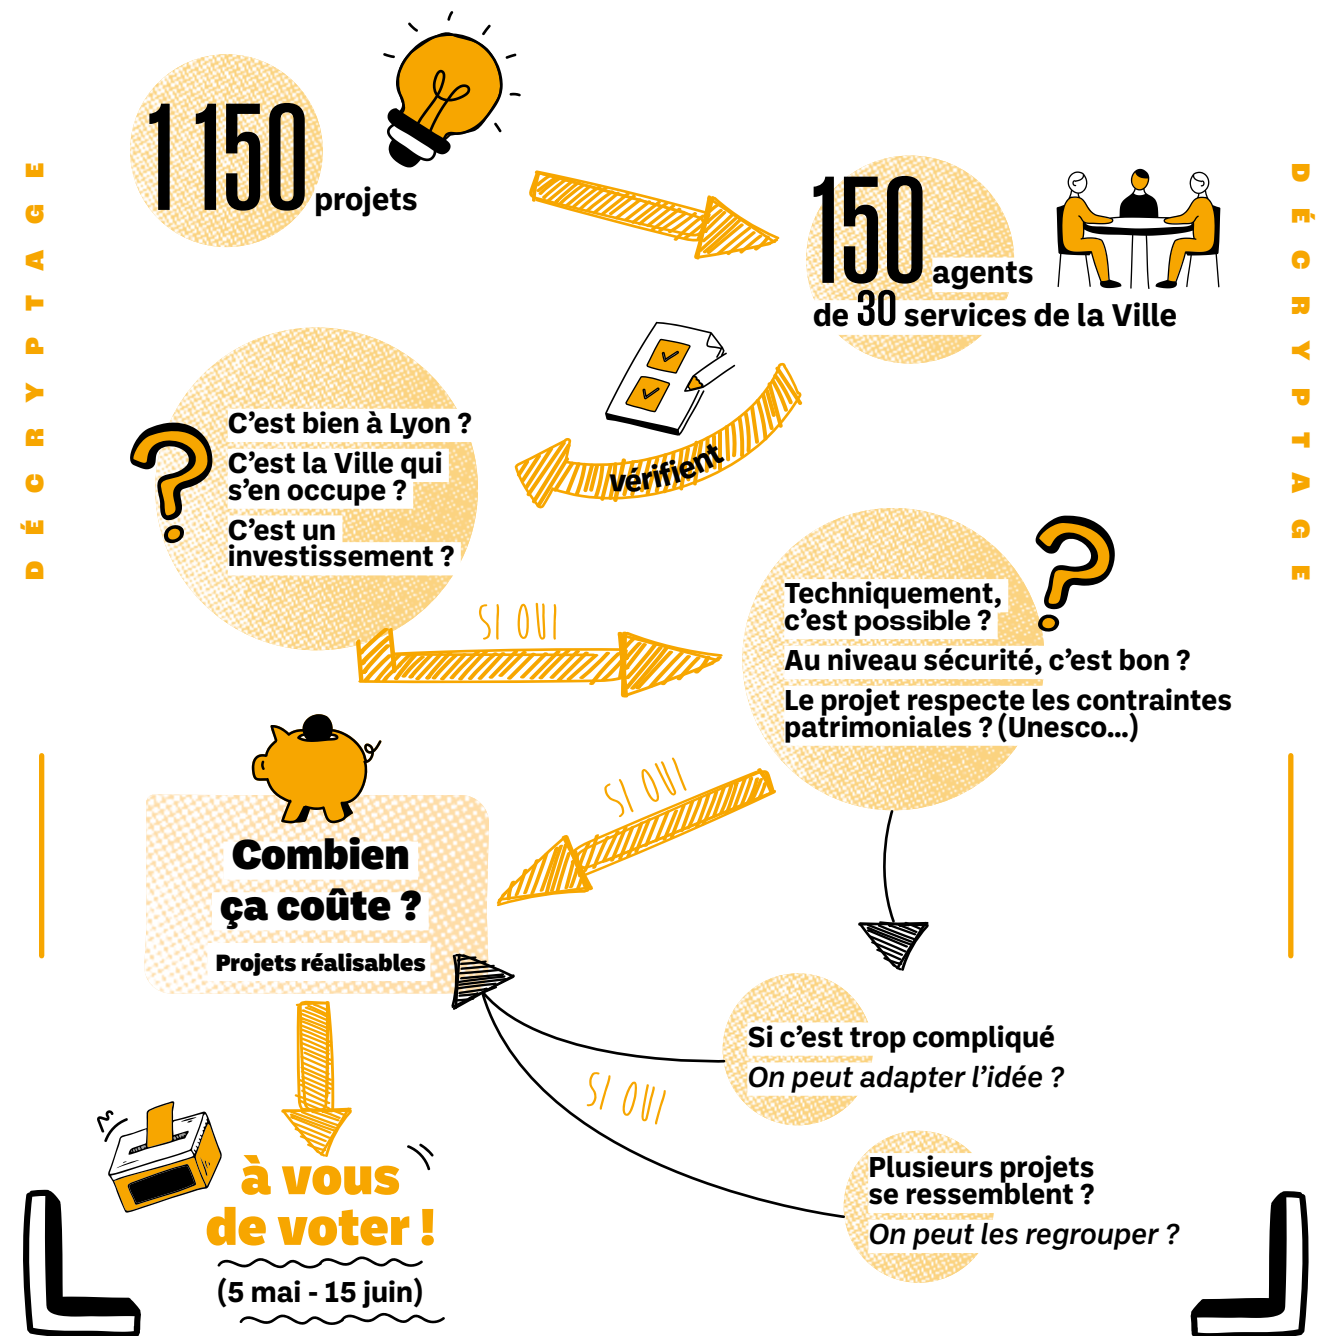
DÉCRYPTAGE

1 150 projets

150 agents
de 30 services de la Ville

vérifient

C'est bien à Lyon ?
C'est la Ville qui s'en occupe ?
C'est un investissement ?

SI OUI

Techniquement, c'est possible ?
Au niveau sécurité, c'est bon ?
Le projet respecte les contraintes patrimoniales ? (Unesco...)

SI OUI

Combien ça coûte ?
Projets réalisables

Si c'est trop compliqué
On peut adapter l'idée ?

SI OUI

Plusieurs projets se ressemblent ?
On peut les regrouper ?

à vous de voter !
(5 mai - 15 juin)

DÉCRYPTAGE